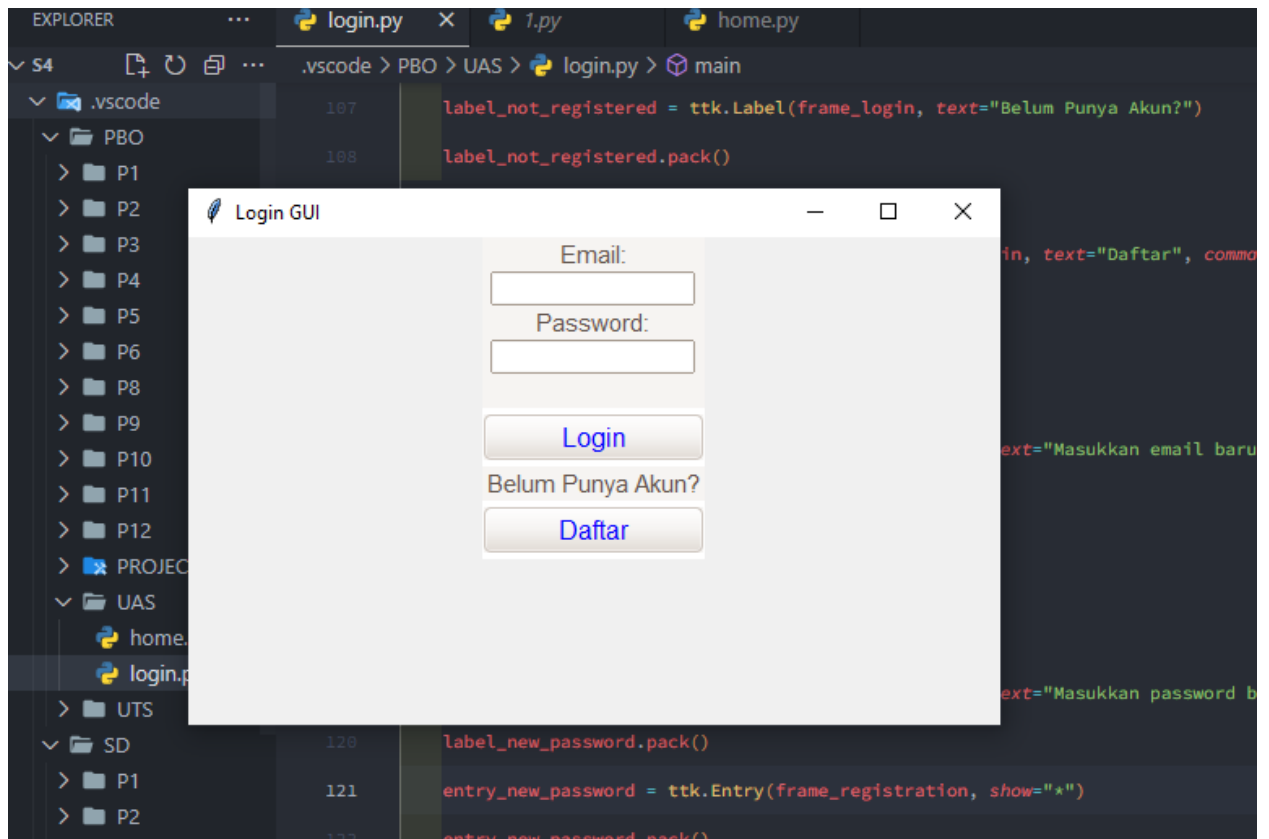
EXPLORER ···
login.py × 1.py home.py
S4
.vscode > PBO > UAS > login.py > main
.vscode
PBO
P1
P2
P3
P4
P5
P6
P8
P9
P10
P11
P12
PROJEC
UAS
home.
login.p
UTS
SD
P1
P2

107 label_not_registered = ttk.Label(frame_login, text="Belum Punya Akun?")
108 label_not_registered.pack()
in, text="Daftar", comma
ext="Masukkan email baru
ext="Masukkan password b
120 label_new_password.pack()
121 entry_new_password = ttk.Entry(frame_registration, show="*")

Login GUI
Email:
Password:
Login
Belum Punya Akun?
Daftar